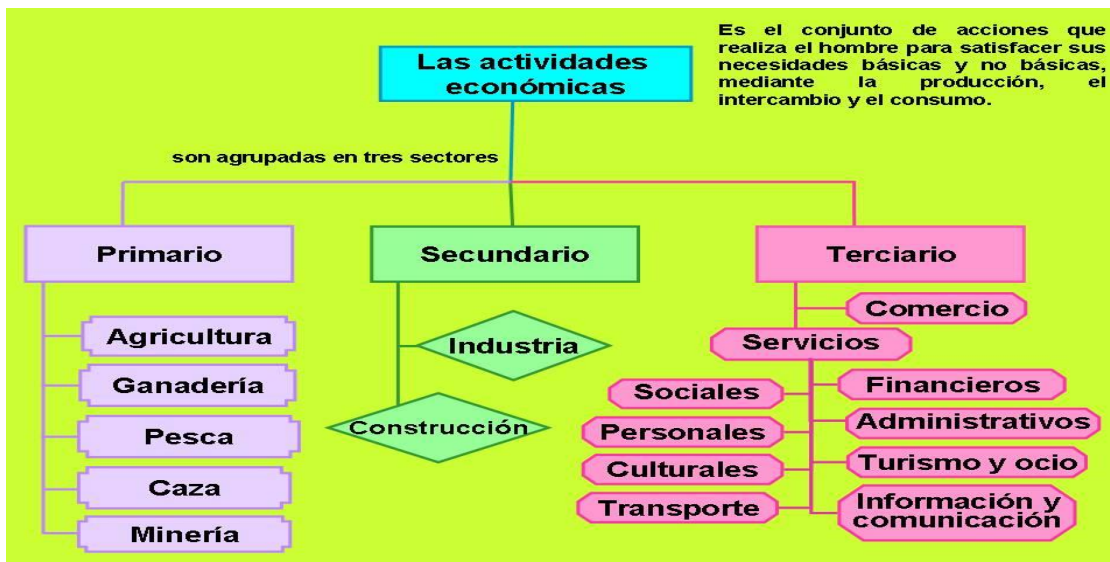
Las actividades económicas

Es el conjunto de acciones que realiza el hombre para satisfacer sus necesidades básicas y no básicas, mediante la producción, el intercambio y el consumo.

son agrupadas en tres sectores

Primario

Agricultura

Ganadería

Pesca

Caza

Minería

Secundario

Industria

Construcción

Terciario

Comercio

Servicios

Sociales

Personales

Culturales

Transporte

Financieros

Administrativos

Turismo y ocio

Información y comunicación